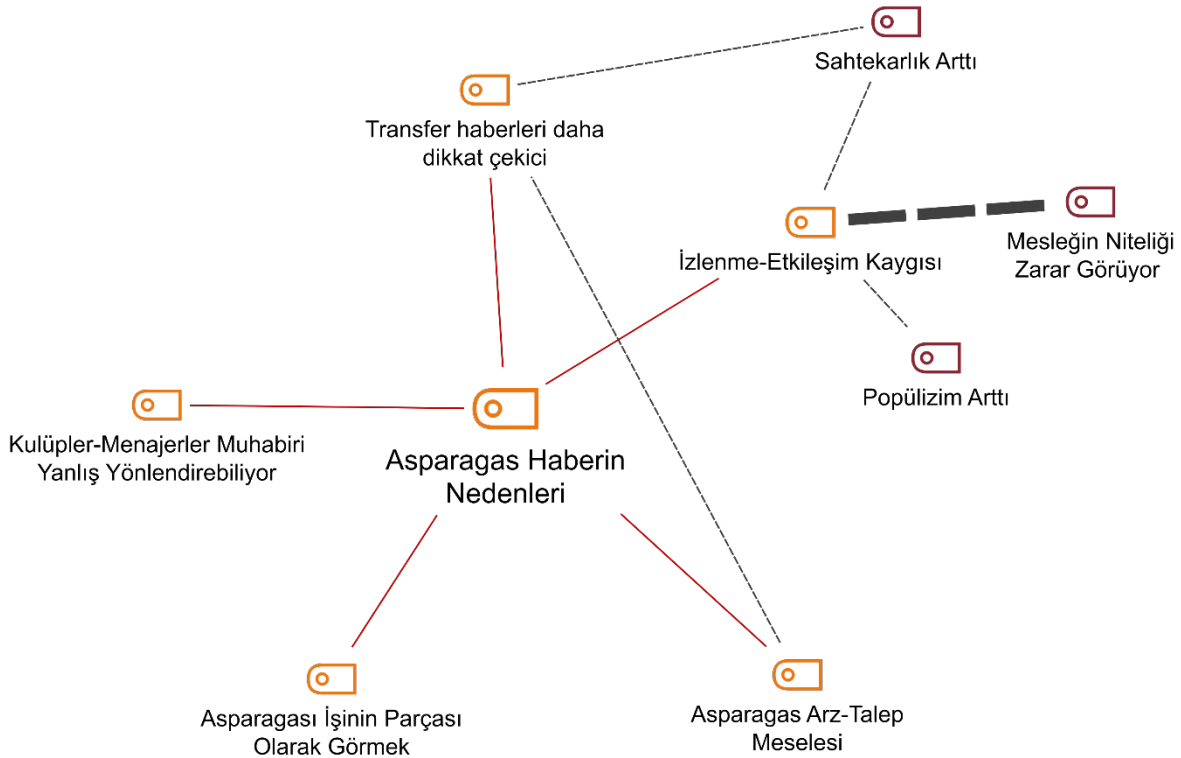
Sahtekarlık Arttı

Transfer haberleri daha dikkat çekici

İzlenme-Etkileşim Kaygısı

Mesleğin Niteliği Zarar Görüyor

Popülizim Arttı

Kulüpler-Menajerler Muhabiri Yanlış Yönlendirebiliyor

Asparagas Haberin Nedenleri

Asparagası İşinin Parçası Olarak Görmek

Asparagas Arz-Talep Meselesi